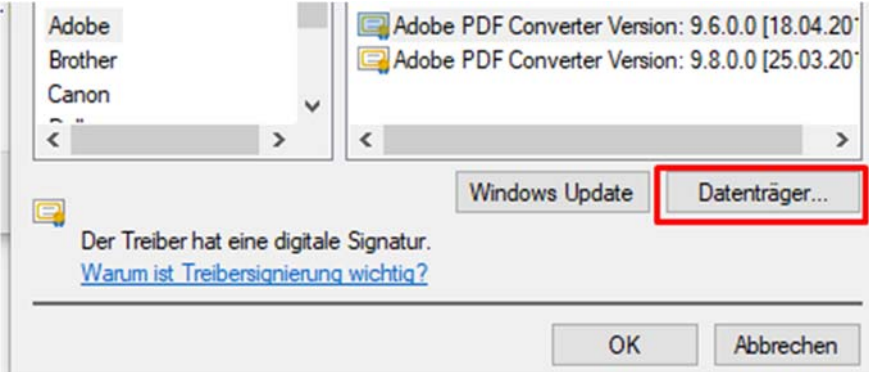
Adobe
Brother
Canon
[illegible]

Adobe PDF Converter Version: 9.6.0.0 [18.04.20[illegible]
Adobe PDF Converter Version: 9.8.0.0 [25.03.20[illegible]

Windows Update
Datenträger...

Der Treiber hat eine digitale Signatur.
Warum ist Treibersignierung wichtig?

OK
Abbrechen